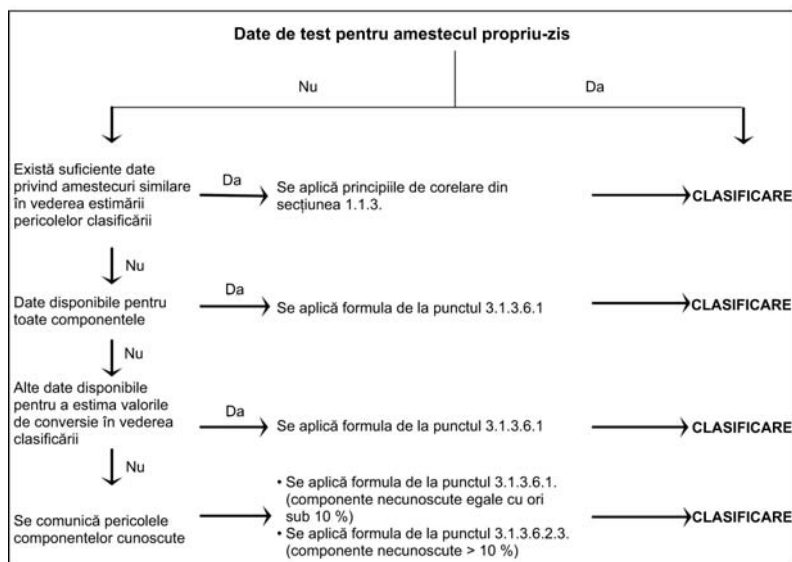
Date de test pentru amestecul propriu-zis

Nu

Da

Există suficiente date privind amestecuri similare în vederea estimării pericolelor clasificării

Da

Se aplică principiile de corelare din secțiunea 1.1.3.

CLASIFICARE

Nu

Date disponibile pentru toate componentele

Da

Se aplică formula de la punctul 3.1.3.6.1

CLASIFICARE

Nu

Alte date disponibile pentru a estima valorile de conversie în vederea clasificării

Da

Se aplică formula de la punctul 3.1.3.6.1

CLASIFICARE

Nu

Se comunică pericolele componentelor cunoscute

• Se aplică formula de la punctul 3.1.3.6.1. (componente necunoscute egale cu ori sub 10 %)
• Se aplică formula de la punctul 3.1.3.6.2.3. (componente necunoscute > 10 %)

CLASIFICARE